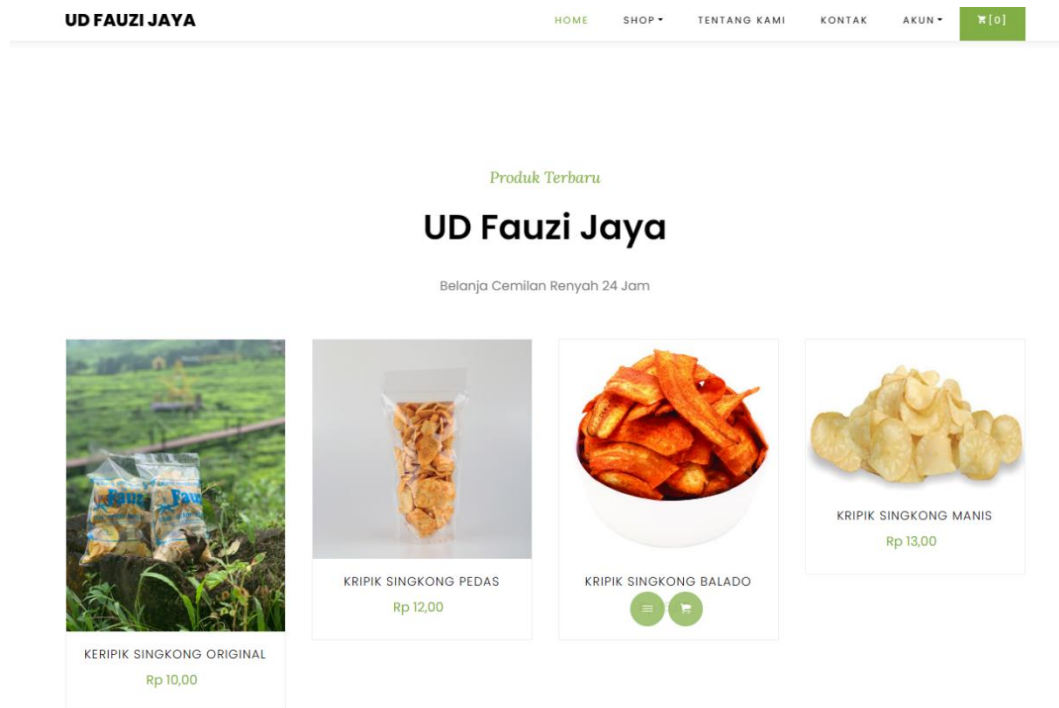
UD FAUZI JAYA

HOME SHOP▾ TENTANG KAMI KONTAK AKUN▾ [0]

Produk Terbaru

UD Fauzi Jaya

Belanja Cemilan Renyah 24 Jam

Fauzi Fauzi

KERIPIK SINGKONG ORIGINAL
Rp 10,00

KRIPIK SINGKONG PEDAS
Rp 12,00

KRIPIK SINGKONG BALADO

KRIPIK SINGKONG MANIS
Rp 13,00